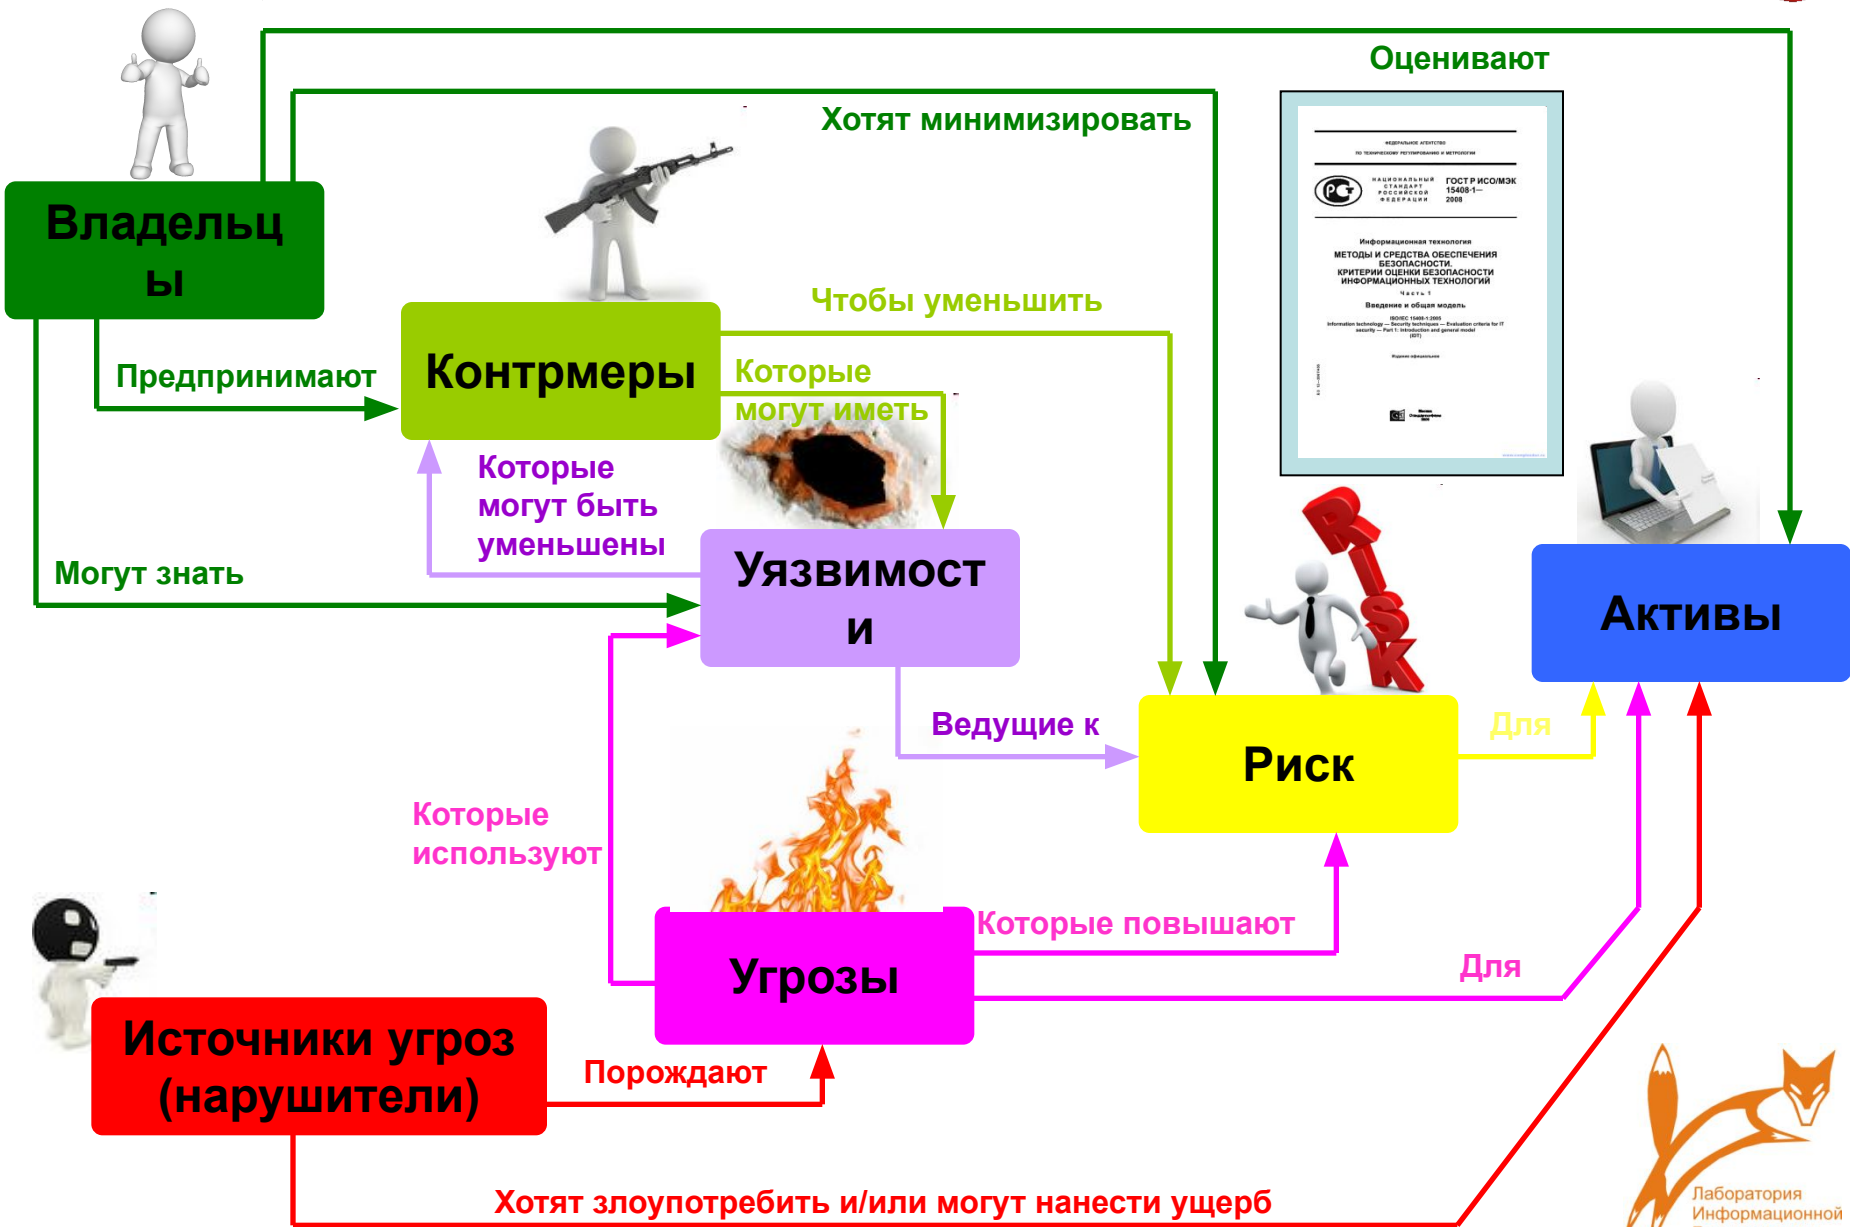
Оценивают

Хотят минимизировать

Владельцы

ФЕДЕРАЛЬНОЕ АГЕНТСТВО
ПО ТЕХНИЧЕСКОМУ РЕГУЛИРОВАНИЮ И МЕТРОЛОГИИ

НАЦИОНАЛЬНЫЙ СТАНДАРТ РОССИЙСКОЙ ФЕДЕРАЦИИ

ГОСТ Р ИСО/МЭК 15408-1—2008

Информационная технология
МЕТОДЫ И СРЕДСТВА ОБЕСПЕЧЕНИЯ БЕЗОПАСНОСТИ.
КРИТЕРИИ ОЦЕНКИ БЕЗОПАСНОСТИ ИНФОРМАЦИОННЫХ ТЕХНОЛОГИЙ
Часть 1
Введение и общая модель

ISO/IEC 15408-1:2005
Information technology — Security techniques — Evaluation criteria for IT security — Part 1: Introduction and general model
(IDT)

Чтобы уменьшить

Предпринимают

Контрмеры

Которые могут иметь

Которые могут быть уменьшены

Могут знать

Уязвимости

Активы

Ведущие к

Для

Риск

Которые используют

Угрозы

Которые повышают

Для

Источники угроз (нарушители)

Порождают

Хотят злоупотребить и/или могут нанести ущерб

Лаборатория Информационной